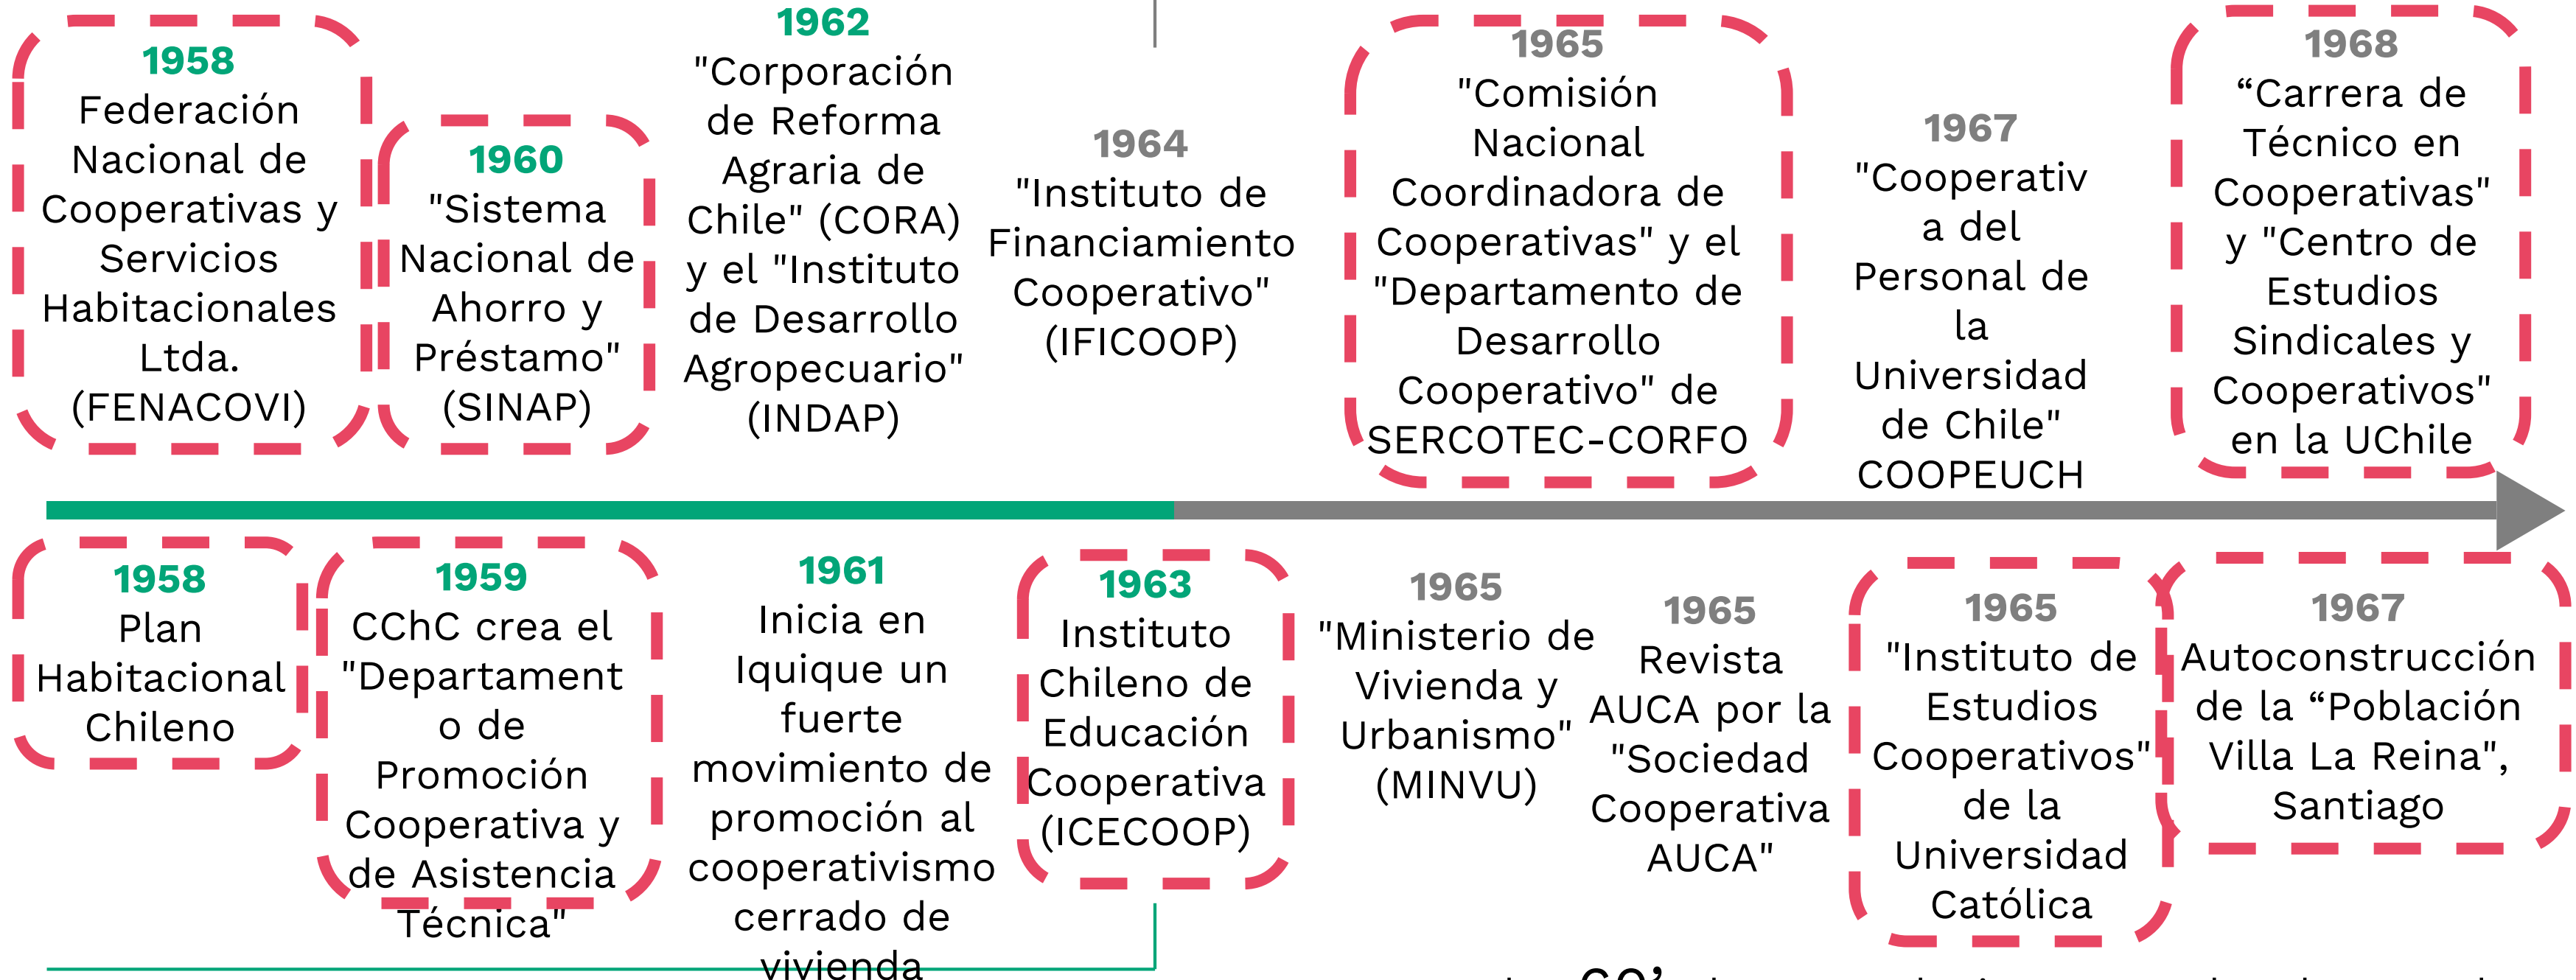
1958
Federación Nacional de Cooperativas y Servicios Habitacionales Ltda. (FENACOVI)

1960
"Sistema Nacional de Ahorro y Préstamo" (SINAP)

1962
"Corporación de Reforma Agraria de Chile" (CORA) y el "Instituto de Desarrollo Agropecuario" (INDAP)

1964
"Instituto de Financiamiento Cooperativo" (IFICOOP)

1965
"Comisión Nacional Coordinadora de Cooperativas" y el "Departamento de Desarrollo Cooperativo" de SERCOTEC-CORFO

1967
"Cooperativa del Personal de la Universidad de Chile" COOPEUCH

1968
“Carrera de Técnico en Cooperativas" y "Centro de Estudios Sindicales y Cooperativos" en la UChile

1958
Plan Habitacional Chileno

1959
CChC crea el "Departamento de Promoción Cooperativa y de Asistencia Técnica"

1961
Inicia en Iquique un fuerte movimiento de promoción al cooperativismo cerrado de vivienda

1963
Instituto Chileno de Educación Cooperativa (ICECOOP)

1965
"Ministerio de Vivienda y Urbanismo" (MINVU)

1965
Revista AUCA por la "Sociedad Cooperativa AUCA"

1965
"Instituto de Estudios Cooperativos" de la Universidad Católica

1967
Autoconstrucción de la “Población Villa La Reina", Santiago

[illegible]